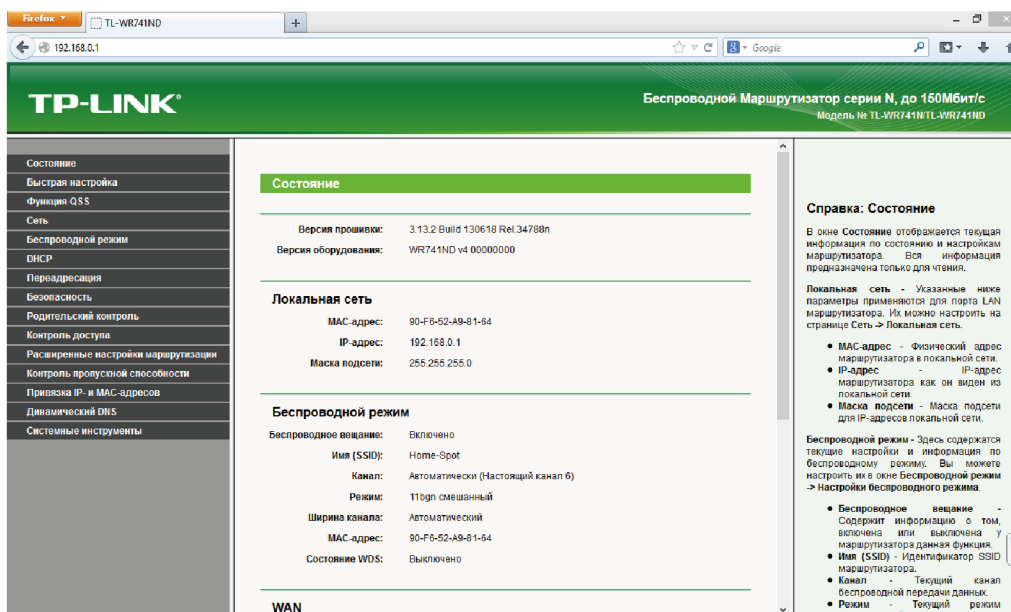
Firefox
TL-WR741ND
+
192.168.0.1
Google

TP-LINK®
Беспроводной Маршрутизатор серии N, до 150Мбит/с
Модель № TL-WR741N/TL-WR741ND

Состояние
Быстрая настройка
Функция QSS
Сеть
Беспроводной режим
DHCP
Переадресация
Безопасность
Родительский контроль
Контроль доступа
Расширенные настройки маршрутизации
Контроль пропускной способности
Привязка IP- и MAC-адресов
Динамический DNS
Системные инструменты

Состояние

| | |
|---|---|
| Версия прошивки: | 3.13.2 Build 130618 Rel.34788n |
| Версия оборудования: | WR741ND v4 00000000 |

Локальная сеть

| | |
|---|---|
| MAC-адрес: | 90-F6-52-A9-81-64 |
| IP-адрес: | 192.168.0.1 |
| Маска подсети: | 255.255.255.0 |

Беспроводной режим

| | |
|---|---|
| Беспроводное вещание: | Включено |
| Имя (SSID): | Home-Spot |
| Канал: | Автоматически (Настоящий канал 6) |
| Режим: | 11bgn смешанный |
| Ширина канала: | Автоматический |
| MAC-адрес: | 90-F6-52-A9-81-64 |
| Состояние WDS: | Выключено |

WAN

Справка: Состояние

В окне Состояние отображается текущая информация по состоянию и настройкам маршрутизатора. Вся информация предназначена только для чтения.

Локальная сеть - Указанные ниже параметры применяются для порта LAN маршрутизатора. Их можно настроить на странице Сеть -> Локальная сеть.

• MAC-адрес - Физический адрес маршрутизатора в локальной сети.
• IP-адрес - IP-адрес маршрутизатора как он виден из локальной сети.
• Маска подсети - Маска подсети для IP-адресов локальной сети.

Беспроводной режим - Здесь содержатся текущие настройки и информация по беспроводному режиму. Вы можете настроить их в окне Беспроводной режим -> Настройки беспроводного режима.

• Беспроводное вещание - Содержит информацию о том, включена или выключена у маршрутизатора данная функция.
• Имя (SSID) - Идентификатор SSID маршрутизатора.
• Канал - Текущий канал беспроводной передачи данных.
• Режим - Текущий режим